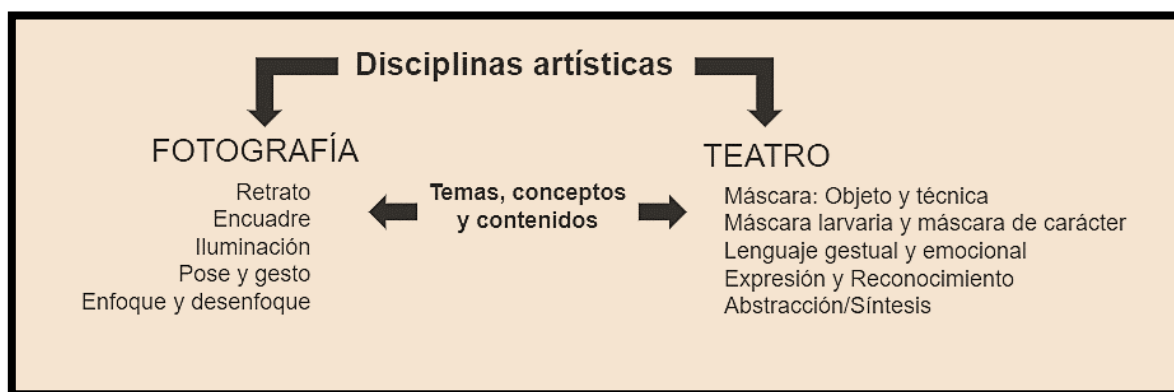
Disciplinas artísticas

FOTOGRAFÍA

Retrato
Encuadre
Iluminación
Pose y gesto
Enfoque y desenfoque

Temas, conceptos y contenidos

TEATRO

Máscara: Objeto y técnica
Máscara larvaria y máscara de carácter
Lenguaje gestual y emocional
Expresión y Reconocimiento
Abstracción/Síntesis